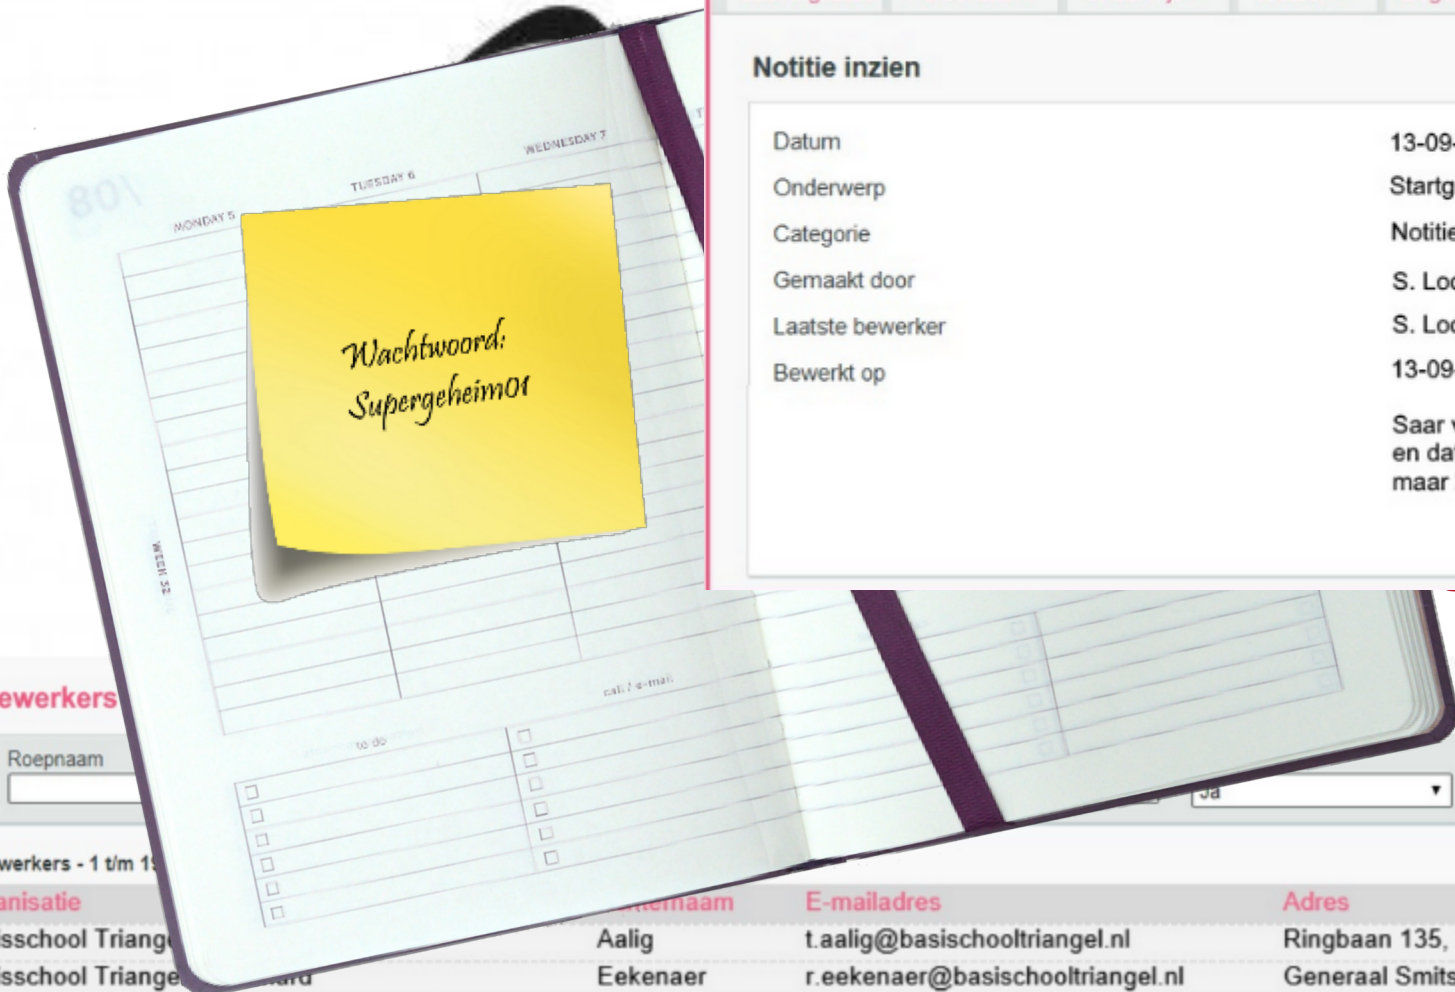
08

MONDAY 5

TUESDAY 6

WEDNESDAY 7

Wachtwoord:
Supergeheim01

WEEK 32

to do

call / e-mail

Notitie inzien

Datum 13-09
Onderwerp Startg
Categorie Notitie
Gemaakt door S. Loo
Laatste bewerker S. Loo
Bewerkt op 13-09

Saar
en da
maar

ewerkers

Roepnaam

Ja

werkers - 1 t/m 1

| anisatie | emaam | E-mailadres | Adres |
|---|---|---|---|
| sschool Triang | Aalig | t.aalig@basischooltriangel.nl | Ringbaan 135, |
| sschool Triange | Eekenaer | r.eekenaer@basischooltriangel.nl | Generaal Smits |